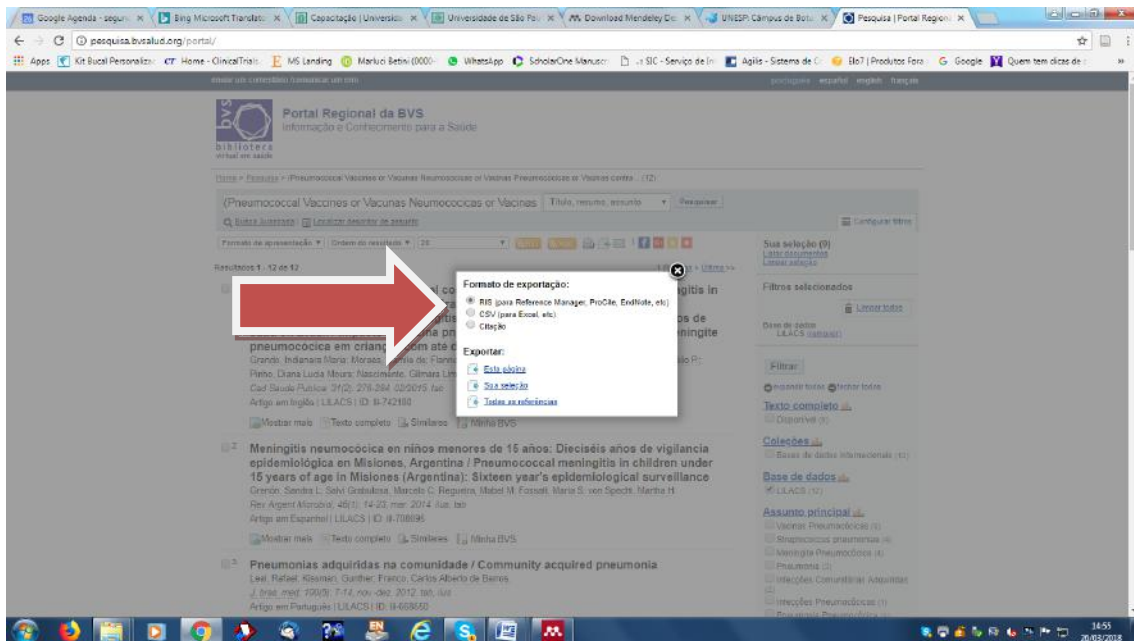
Google Agenda - seguro | Bing Microsoft Translator | Capacitação | Universidade | Universidade de São Paulo | Download Mendeley De | UNESP Câmpus de Botu | Pesquisa | Portal Regional

pesquisa.bvsalud.org/portal/

Apps | Kit Bucal Personaliza | Home - ClinicalTrials | MS Landing | Marluci Betini (0000- | WhatsApp | ScholarOne Manuscr | SIC - Serviço de In | Agilis - Sistema de | Elo7 | Produtos Fora | Google | Quem tem dicas de

português español english français

Portal Regional da BVS
Informação e Conhecimento para a Saúde

biblioteca virtual em saúde

Home > Pesquisa > (Pneumococcal Vaccines or Vacunas Neumococicas or Vacinas Pneumocócicas or Vacinas contra ... (12)

(Pneumococcal Vaccines or Vacunas Neumococicas or Vacinas | Título, resumo, assunto | Pesquisar

Busca avançada | Localizar descritor de assunto | Configurar filtros

Formato de apresentação | Ordem de resultado | 20

Resultados 1 - 12 de 12 | Última >>

Sua seleção (0)
Listar documentos
Limpar seleção

Formato de exportação:
RIS (para Reference Manager, ProCite, EndNote, etc)
CSV (para Excel, etc)
Citação

Exportar:
Esta página
Sua seleção
Todas as referências

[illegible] gitis in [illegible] os de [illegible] ningite pneumocócica em crianç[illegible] om até d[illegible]
Grando, Indianara Maria; Moraes, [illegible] Flanno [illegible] lo P; Pinho, Diana Lúcia Moura; Nascimento, Gilmara Lim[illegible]
Cad Saude Publica; 31(2): 276-284, 02/2015. tab
Artigo em Inglês | LILACS | ID: lil-742180
Mostrar mais | Texto completo | Similares | Minha BVS

2 Meningitis neumocócica en niños menores de 15 años: Dieciséis años de vigilancia epidemiológica en Misiones, Argentina / Pneumococcal meningitis in children under 15 years of age in Misiones (Argentina): Sixteen year's epidemiological surveillance
Grenón, Sandra L; Salvi Grabulosa, Marcelo C; Regueira, Mabel M; Fossati, María S; von Specht, Martha H
Rev Argent Microbiol; 46(1): 14-23, mar. 2014. ilus, tab
Artigo em Espanhol | LILACS | ID: lil-708695
Mostrar mais | Texto completo | Similares | Minha BVS

3 Pneumonias adquiridas na comunidade / Community acquired pneumonia
Leal, Rafael; Kissmann, Gunther; Franco, Carlos Alberto de Barros
J. bras. med; 100(3): 7-14, nov.-dez. 2012. tab, ilus
Artigo em Português | LILACS | ID: lil-668650

Filtros selecionados
Limpar todos
Base de dados
LILACS (remover)

Filtrar
expandir todos | fechar todos

Texto completo
Disponível (9)

Coleções
Bases de dados internacionais (12)

Base de dados
LILACS (12)

Assunto principal
Vacinas Pneumocócicas (5)
Streptococcus pneumoniae (4)
Meningite Pneumocócica (4)
Pneumonia (2)
Infecções Comunitárias Adquiridas (2)
Infecções Pneumocócicas (1)

14:55
20/03/2018